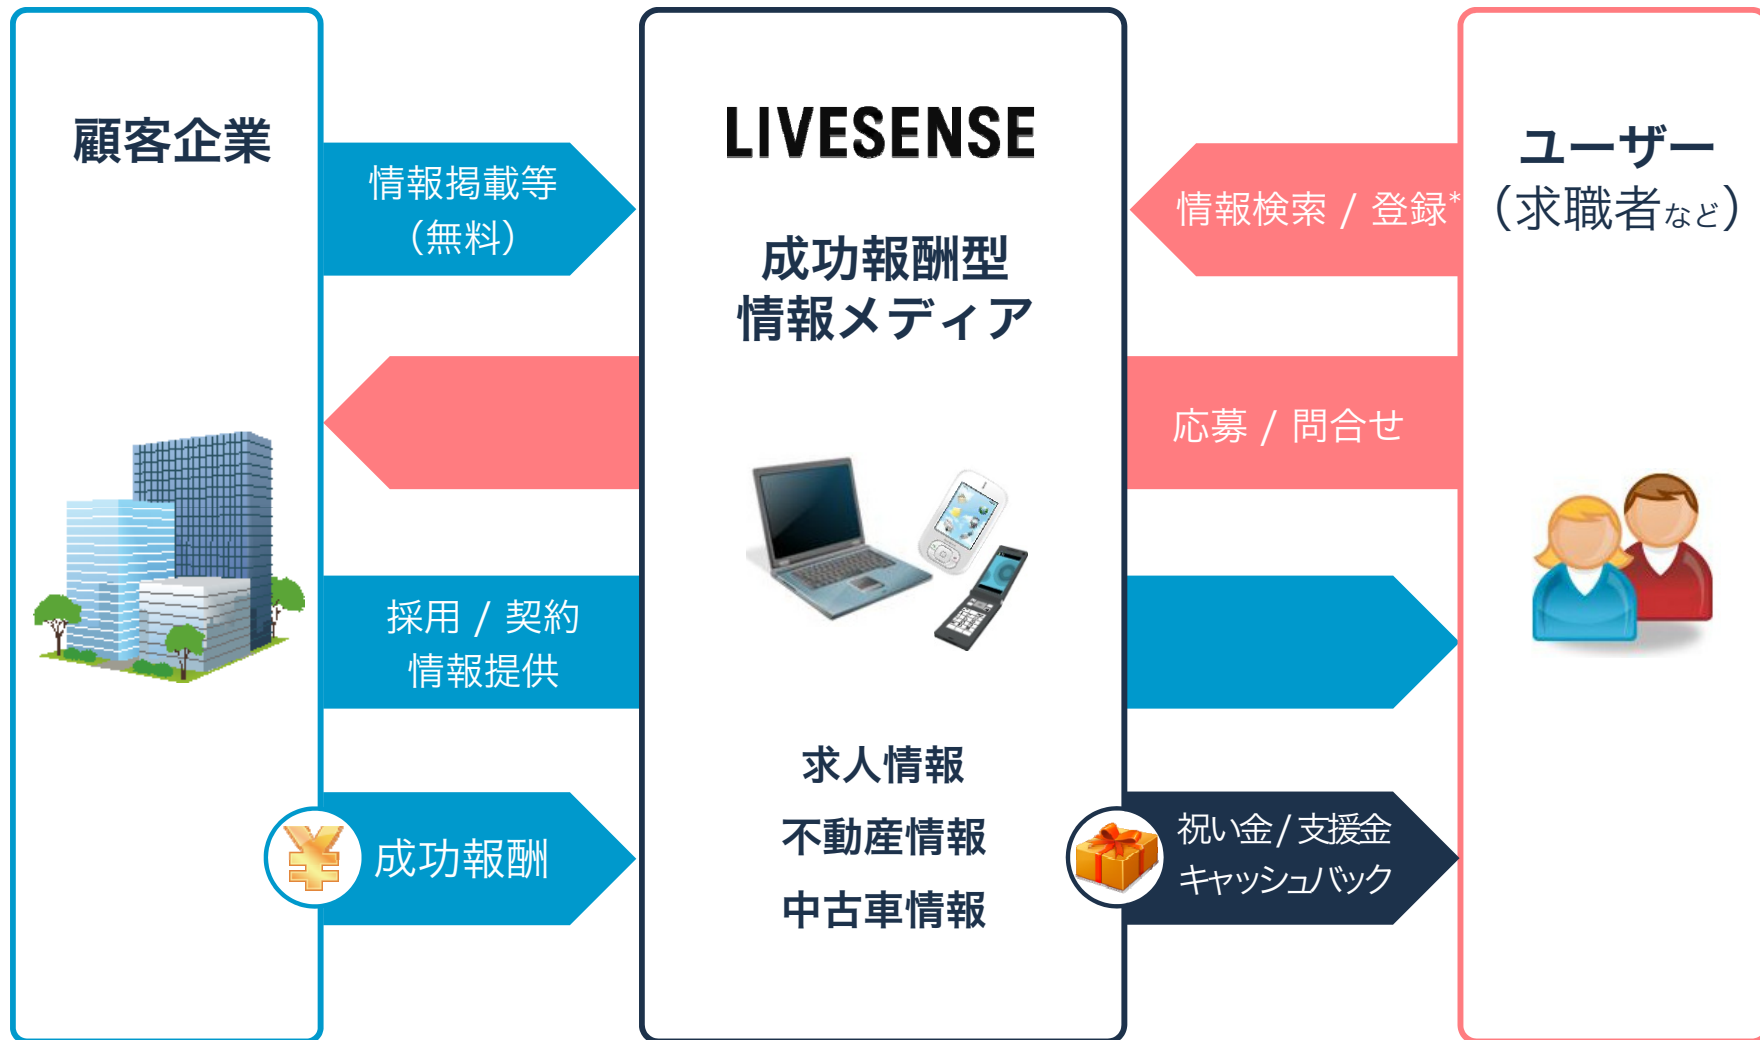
顧客企業

情報掲載等
(無料)

採用 / 契約
情報提供

成功報酬

LIVESENSE

成功報酬型
情報メディア

求人情報
不動産情報
中古車情報

情報検索 / 登録*

応募 / 問合せ

祝い金 / 支援金
キャッシュバック

ユーザー
(求職者など)